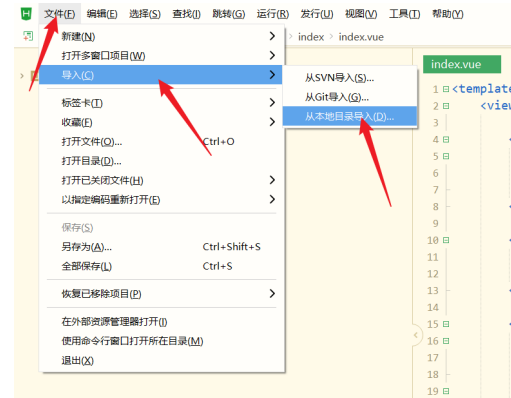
H 文件(F) 编辑(E) 选择(S) 查找(I) 跳转(G) 运行(R) 发行(U) 视图(V) 工具(T) 帮助(Y)

新建(N)
打开多窗口项目(W)
导入(C)
标签卡(T)
收藏(F)
打开文件(O)... Ctrl+O
打开目录(D)...
打开已关闭文件(H)
以指定编码重新打开(E)
保存(S)
另存为(A)... Ctrl+Shift+S
全部保存(L) Ctrl+S
恢复已移除项目(P)
在外部资源管理器打开(I)
使用命令行窗口打开所在目录(M)
退出(X)

从SVN导入(S)...
从Git导入(G)...
从本地目录导入(D)...

index > index.vue

index.vue

1 <template
2 <view
3
4
5
6
7
8
9
10
11
12
13
14
15
16
17
18